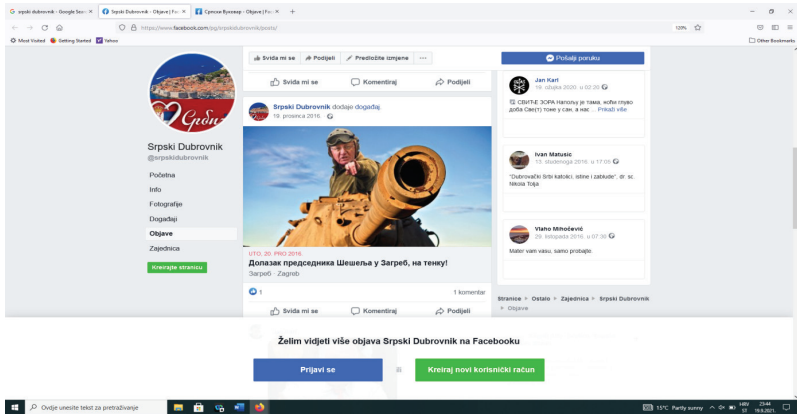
G srpski dubrovnik - Google Sea ×
Srpski Dubrovnik - Objave | Fa ×
Српски Вуковар - Објаве | Fa ×
+
https://www.facebook.com/pg/srpskidubrovnik/posts/
120%
Most Visited
Getting Started
Yahoo
Other Bookmarks

Svida mi se
Podijeli
Predložite izmjene
...
Pošalji poruku

Svida mi se
Komentiraj
Podijeli

Srpski Dubrovnik
@srpskidubrovnik
Početna
Info
Fotografije
Događaji
Objave
Zajednica
Kreiranje stranicu

Srpski Dubrovnik dodaje događaj.
19. prosinca 2016.

UTO, 20. PRO 2016.
Долазак председника Шешеља у Загреб, на тенку!
Загреб · Zagreb

1
1 komentar
Svida mi se
Komentiraj
Podijeli

Jan Karl
19. ožujka 2020. u 02:20
СВИТАЕ ЗОРА Напокну је тама, који глупо доба Свe(т) тоне у сан, а нас ... Prikaži više

Ivan Matusic
13. studenoga 2016. u 17:05
"Dubrovački Srbi katolici, istine i zablude", dr. sc. Nikola Tolja

Vlaho Minočević
29. listopada 2016. u 07:38
Maler vam vasu, samo probajte.

Stranice · Ostalo · Zajednica · Srpski Dubrovnik · Objave

Želim vidjeti više objava Srpski Dubrovnik na Facebooku
Prijavi se
ili
Kreiraj novi korisnički račun

Ovdje unesite tekst za pretraživanje
15°C Partly sunny
HRV
23:44
19.8.2021.